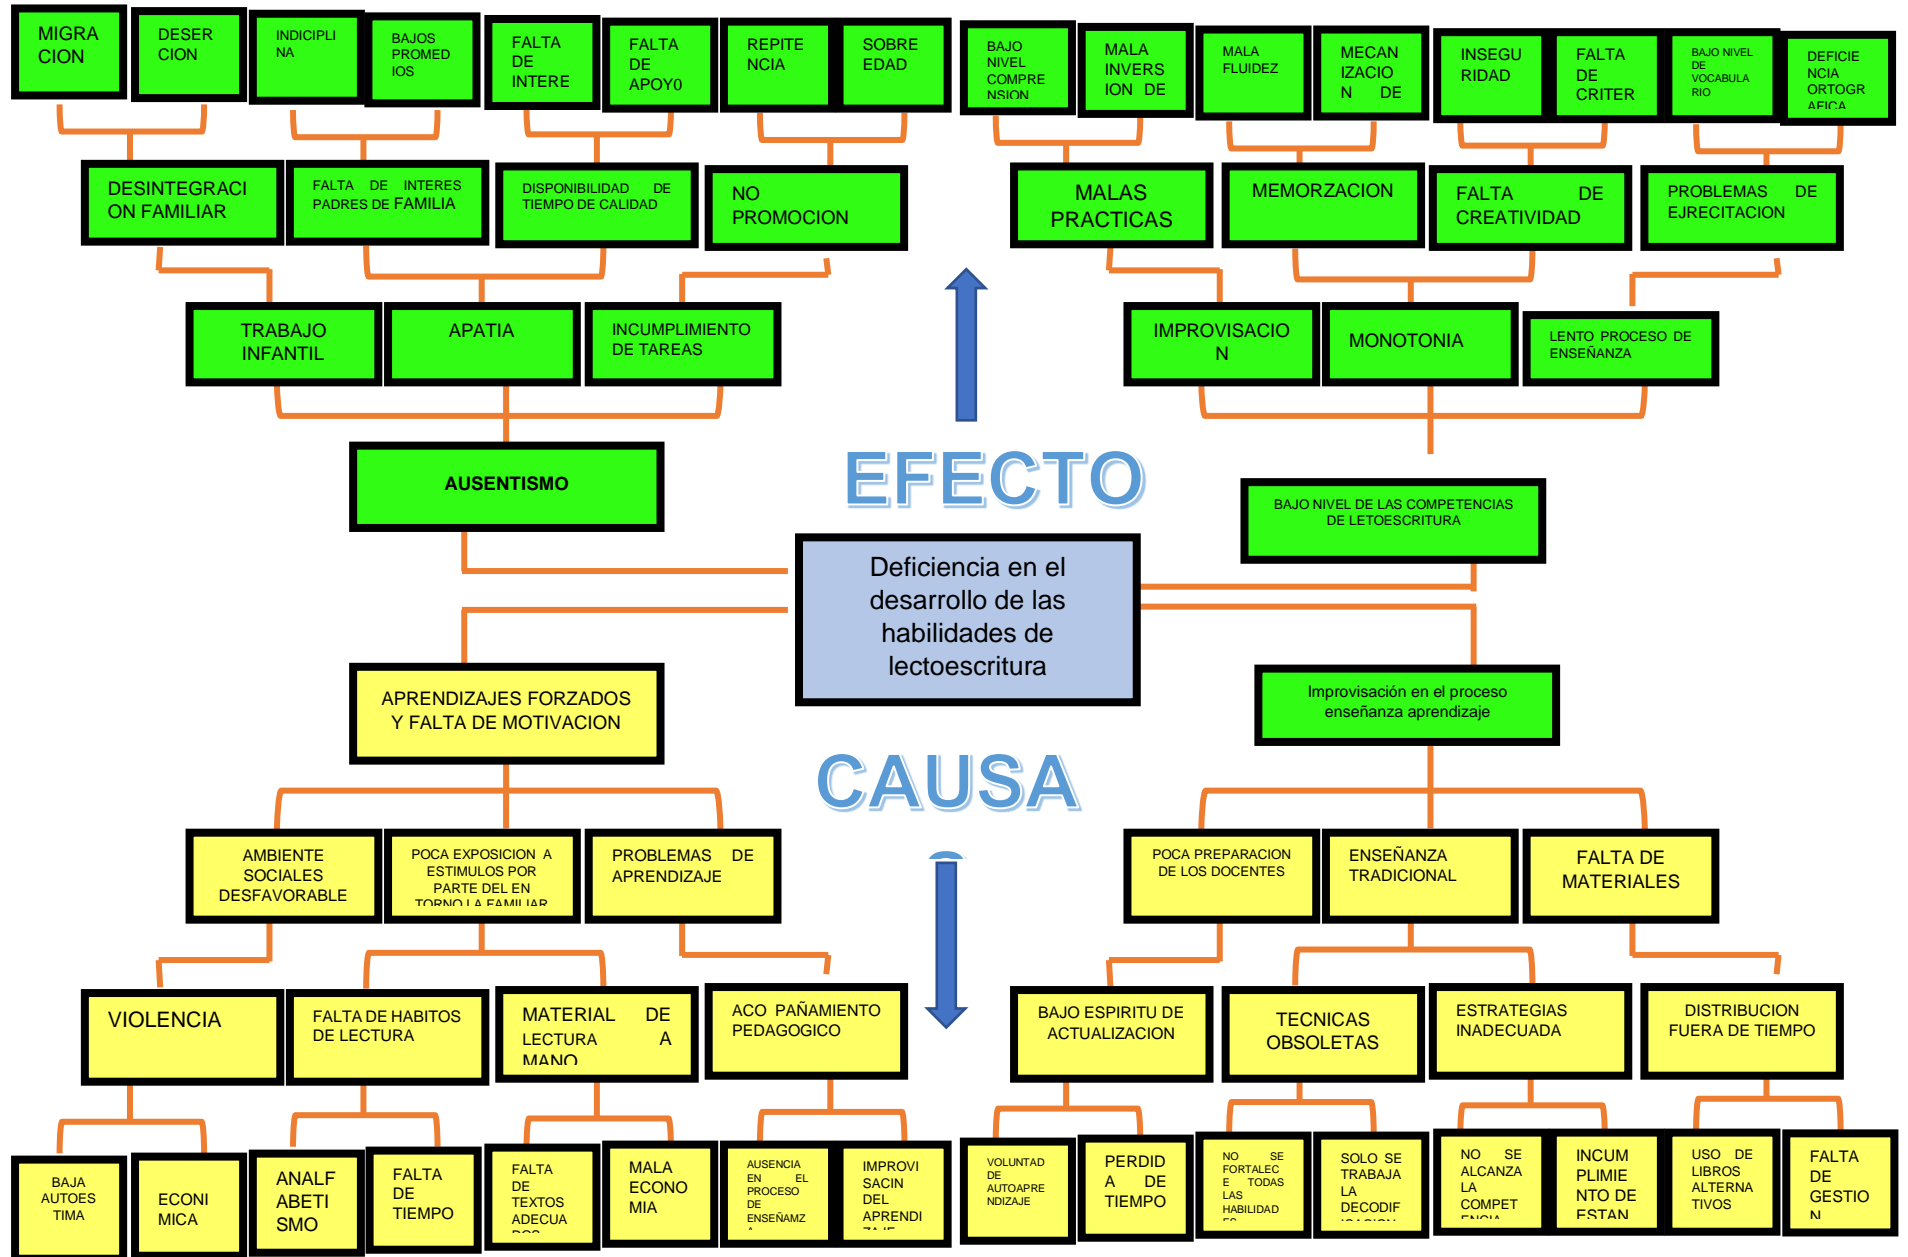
MIGRACION

DESERCION

INDICIPLINA

BAJOS PROMEDIOS

FALTA DE INTERE

FALTA DE APOY0

REPITENCIA

SOBRE EDAD

BAJO NIVEL COMPRENSION

MALA INVERSION DE

MALA FLUIDEZ

MECANIZACION DE

INSEGURIDAD

FALTA DE CRITER

BAJO NIVEL DE VOCABULARIO

DEFICIENCIA ORTOGRAFICA

DESINTEGRACION FAMILIAR

FALTA DE INTERES PADRES DE FAMILIA

DISPONIBILIDAD DE TIEMPO DE CALIDAD

NO PROMOCION

MALAS PRACTICAS

MEMORZACION

FALTA DE CREATIVIDAD

PROBLEMAS DE EJRECITACION

TRABAJO INFANTIL

APATIA

INCUMPLIMIENTO DE TAREAS

IMPROVISACION

MONOTONIA

LENTO PROCESO DE ENSEÑANZA

AUSENTISMO

EFECTO

BAJO NIVEL DE LAS COMPETENCIAS DE LETOESCRITURA

Deficiencia en el desarrollo de las habilidades de lectoescritura

APRENDIZAJES FORZADOS Y FALTA DE MOTIVACION

Improvisación en el proceso enseñanza aprendizaje

CAUSA

AMBIENTE SOCIALES DESFAVORABLE

POCA EXPOSICION A ESTIMULOS POR PARTE DEL EN TORNO LA FAMILIAR

PROBLEMAS DE APRENDIZAJE

POCA PREPARACION DE LOS DOCENTES

ENSEÑANZA TRADICIONAL

FALTA DE MATERIALES

VIOLENCIA

FALTA DE HABITOS DE LECTURA

MATERIAL DE LECTURA A MANO

ACO PAÑAMIENTO PEDAGOGICO

BAJO ESPIRITU DE ACTUALIZACION

TECNICAS OBSOLETAS

ESTRATEGIAS INADECUADA

DISTRIBUCION FUERA DE TIEMPO

BAJA AUTOESTIMA

ECONIMICA

ANALFABETISMO

FALTA DE TIEMPO

FALTA DE TEXTOS ADECUA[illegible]

MALA ECONOMIA

AUSENCIA EN EL PROCESO DE ENSEÑAMZA

IMPROVISACION DEL APRENDI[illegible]

VOLUNTAD DE AUTOAPRENDIZAJE

PERDIDA DE TIEMPO

NO SE FORTALECE TODAS LAS HABILIDAD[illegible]

SOLO SE TRABAJA LA DECODIF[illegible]

NO SE ALCANZA LA COMPET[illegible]

INCUMPLIMIENTO DE ESTAN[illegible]

USO DE LIBROS ALTERNATIVOS

FALTA DE GESTION